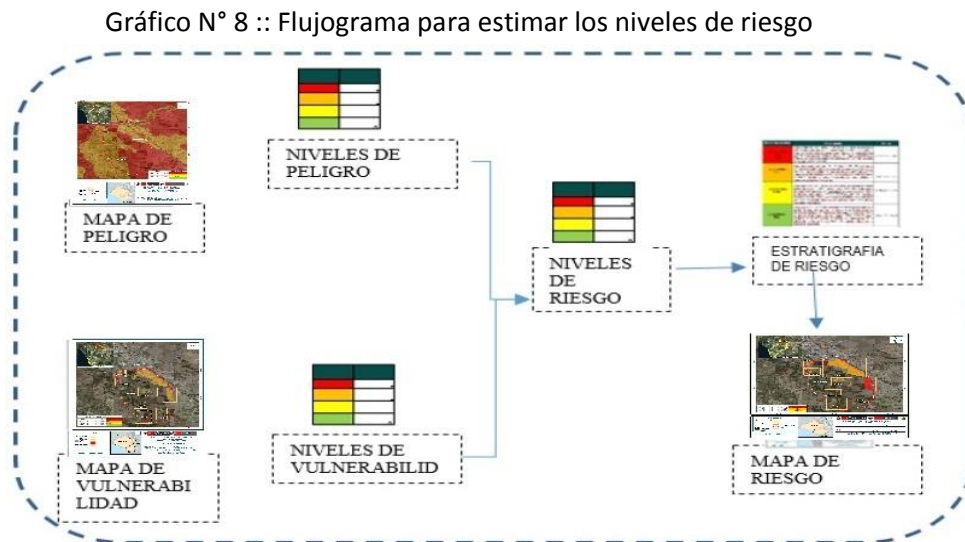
Gráfico N° 8 :: Flujograma para estimar los niveles de riesgo

MAPA DE PELIGRO

NIVELES DE PELIGRO

NIVELES DE RIESGO

ESTRATIGRAFIA DE RIESGO

MAPA DE VULNERABILIDAD

NIVELES DE VULNERABILID

MAPA DE RIESGO